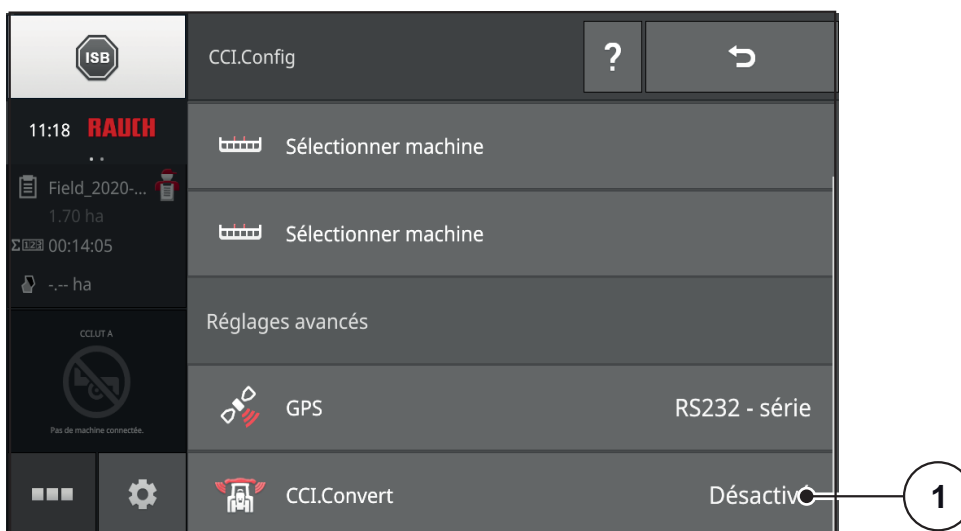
ISB

CCI.Config

?

11:18 RAUCH

Field_2020-...

1.70 ha

00:14:05

-.-- ha

CCLUT A

Pas de machine connectée.

Sélectionner machine

Sélectionner machine

Réglages avancés

GPS RS232 - série

CCI.Convert Désactivé

1